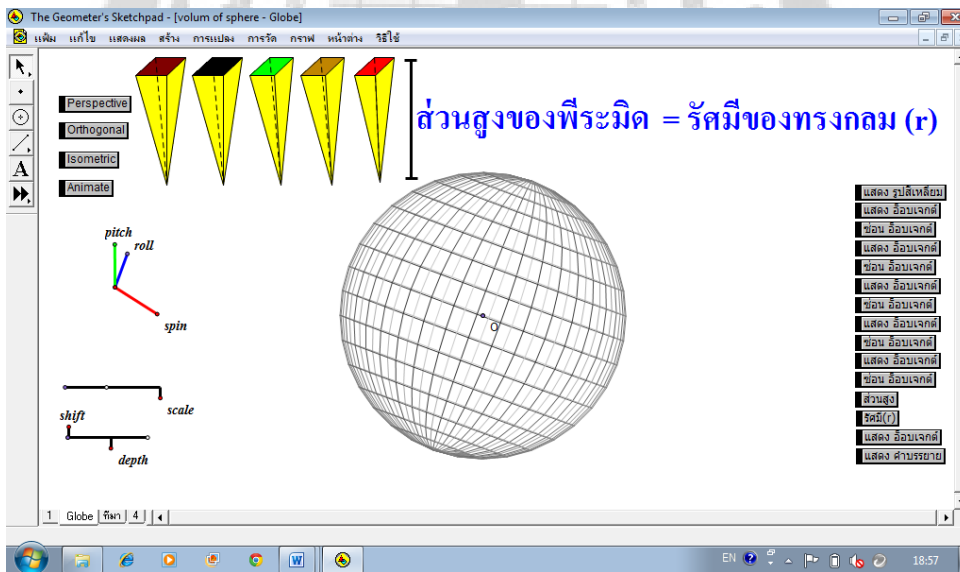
The Geometer's Sketchpad - [volum of sphere - Globe]

แฟ้ม แก้ไข แสดงผล สร้าง การแปลง การวัด กราฟ หน้าต่าง วิธีใช้

Perspective
Orthogonal
Isometric
Animate

ส่วนสูงของพีระมิด = รัศมีของทรงกลม (r)

pitch
roll
spin
scale
shift
depth

O

แสดง รูปสี่เหลี่ยม
แสดง อ็อบเจกต์
ซ่อน อ็อบเจกต์
แสดง อ็อบเจกต์
ซ่อน อ็อบเจกต์
แสดง อ็อบเจกต์
ซ่อน อ็อบเจกต์
แสดง อ็อบเจกต์
ซ่อน อ็อบเจกต์
แสดง อ็อบเจกต์
ซ่อน อ็อบเจกต์
ส่วนสูง
รัศมี(r)
แสดง อ็อบเจกต์
แสดง คำบรรยาย

1 Globe ทีมา 4

EN 18:57